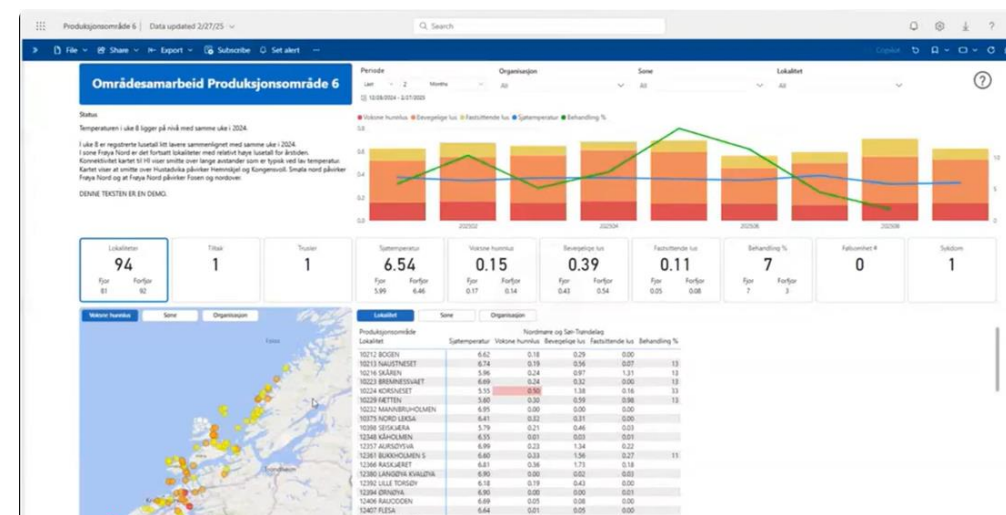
Produksjonsområde 6 | Data updated 2/27/25

Search

File · Share · Export · Subscribe · Set alert · ···

Copilot

Områdesamarbeid Produksjonsområde 6

Periode
Last 2 Months
12/28/2024 - 2/27/2025

Organisasjon
All

Sone
All

Lokalitet
All

?

Status

Temperaturen i uke 8 ligger på nivå med samme uke i 2024.

I uke 8 er registrerte lusetall litt lavere sammenlignet med samme uke i 2024.
I sone Frøya Nord er det fortsatt lokaliteter med relativt høye lusetall for årstiden.
Konnektivitet kartet til HI viser smitte over lange avstander som er typisk ved lav temperatur.
Kartet viser at smitte over Hustadvika påvirker Heimsnipel og Kongensvoll. Smøla nord påvirker Frøya Nord og at Frøya Nord påvirker Fosen og nordover.

DENNE TEKSTEN ER EN DEMO.

● Voksne hunnlus ● Bevegelige lus ● Fastsittende lus ● Sjøtemperatur ● Behandling %

1.0
0.8
0.6
0.4
0.2
0.0

10
5

202502
202504
202506
202508

| Lokaliteter | Tiltak | Trusler | Sjøtemperatur | Voksne hunnlus | Bevegelige lus | Fastsittende lus | Behandling % | Falsomnet # | Sykdom |
|---|---|---|---|---|---|---|---|---|---|
| 94 | 1 | 1 | 6.54 | 0.15 | 0.39 | 0.11 | 7 | 0 | 1 |
| Fjor 81 Forfjor 92 | | | Fjor 5.99 Forfjor 6.46 | Fjor 0.17 Forfjor 0.14 | Fjor 0.43 Forfjor 0.54 | Fjor 0.05 Forfjor 0.08 | Fjor 7 Forfjor 3 | | |

Voksne hunnlus | Sone | Organisasjon

Lokalitet | Sone | Organisasjon

Produksjonsområde: Nordmøre og Sør-Trøndelag

| Lokalitet | Sjøtemperatur | Voksne hunnlus | Bevegelige lus | Fastsittende lus | Behandling % |
|---|---|---|---|---|---|
| 10212 BOGEN | 6.62 | 0.18 | 0.29 | 0.00 | |
| 10213 NAUSTNESET | 6.74 | 0.19 | 0.56 | 0.07 | 13 |
| 10216 SKÅREN | 5.96 | 0.24 | 0.97 | 1.31 | 13 |
| 10223 BREMNESSVAET | 6.69 | 0.24 | 0.32 | 0.00 | 13 |
| 10224 KORSNESET | 5.55 | 0.50 | 1.38 | 0.16 | 13 |
| 10229 RETTEN | 5.60 | 0.30 | 0.59 | 0.98 | 13 |
| 10232 MANNBRUHOLMEN | 6.95 | 0.00 | 0.00 | 0.00 | |
| 10375 NORD LEKSA | 6.41 | 0.32 | 0.31 | 0.00 | |
| 10398 SEISKJÆRA | 5.79 | 0.21 | 0.46 | 0.03 | |
| 12348 KÅHOLMEN | 6.55 | 0.01 | 0.03 | 0.01 | |
| 12357 AURSØYSVA | 6.99 | 0.23 | 1.34 | 0.22 | |
| 12361 BUKKHOLMEN S | 6.60 | 0.33 | 1.56 | 0.27 | 11 |
| 12366 RASKJÆRET | 6.81 | 0.36 | 1.73 | 0.18 | |
| 12390 LANGØYA KVALØYA | 6.90 | 0.00 | 0.02 | 0.03 | |
| 12392 LILLE TORSØY | 6.18 | 0.19 | 0.43 | 0.00 | |
| 12394 ØRNØYA | 6.90 | 0.00 | 0.00 | 0.00 | |
| 12406 RAUODDEN | 6.69 | 0.05 | 0.08 | 0.00 | |
| 12407 FLESA | 6.64 | 0.01 | 0.01 | 0.00 | |